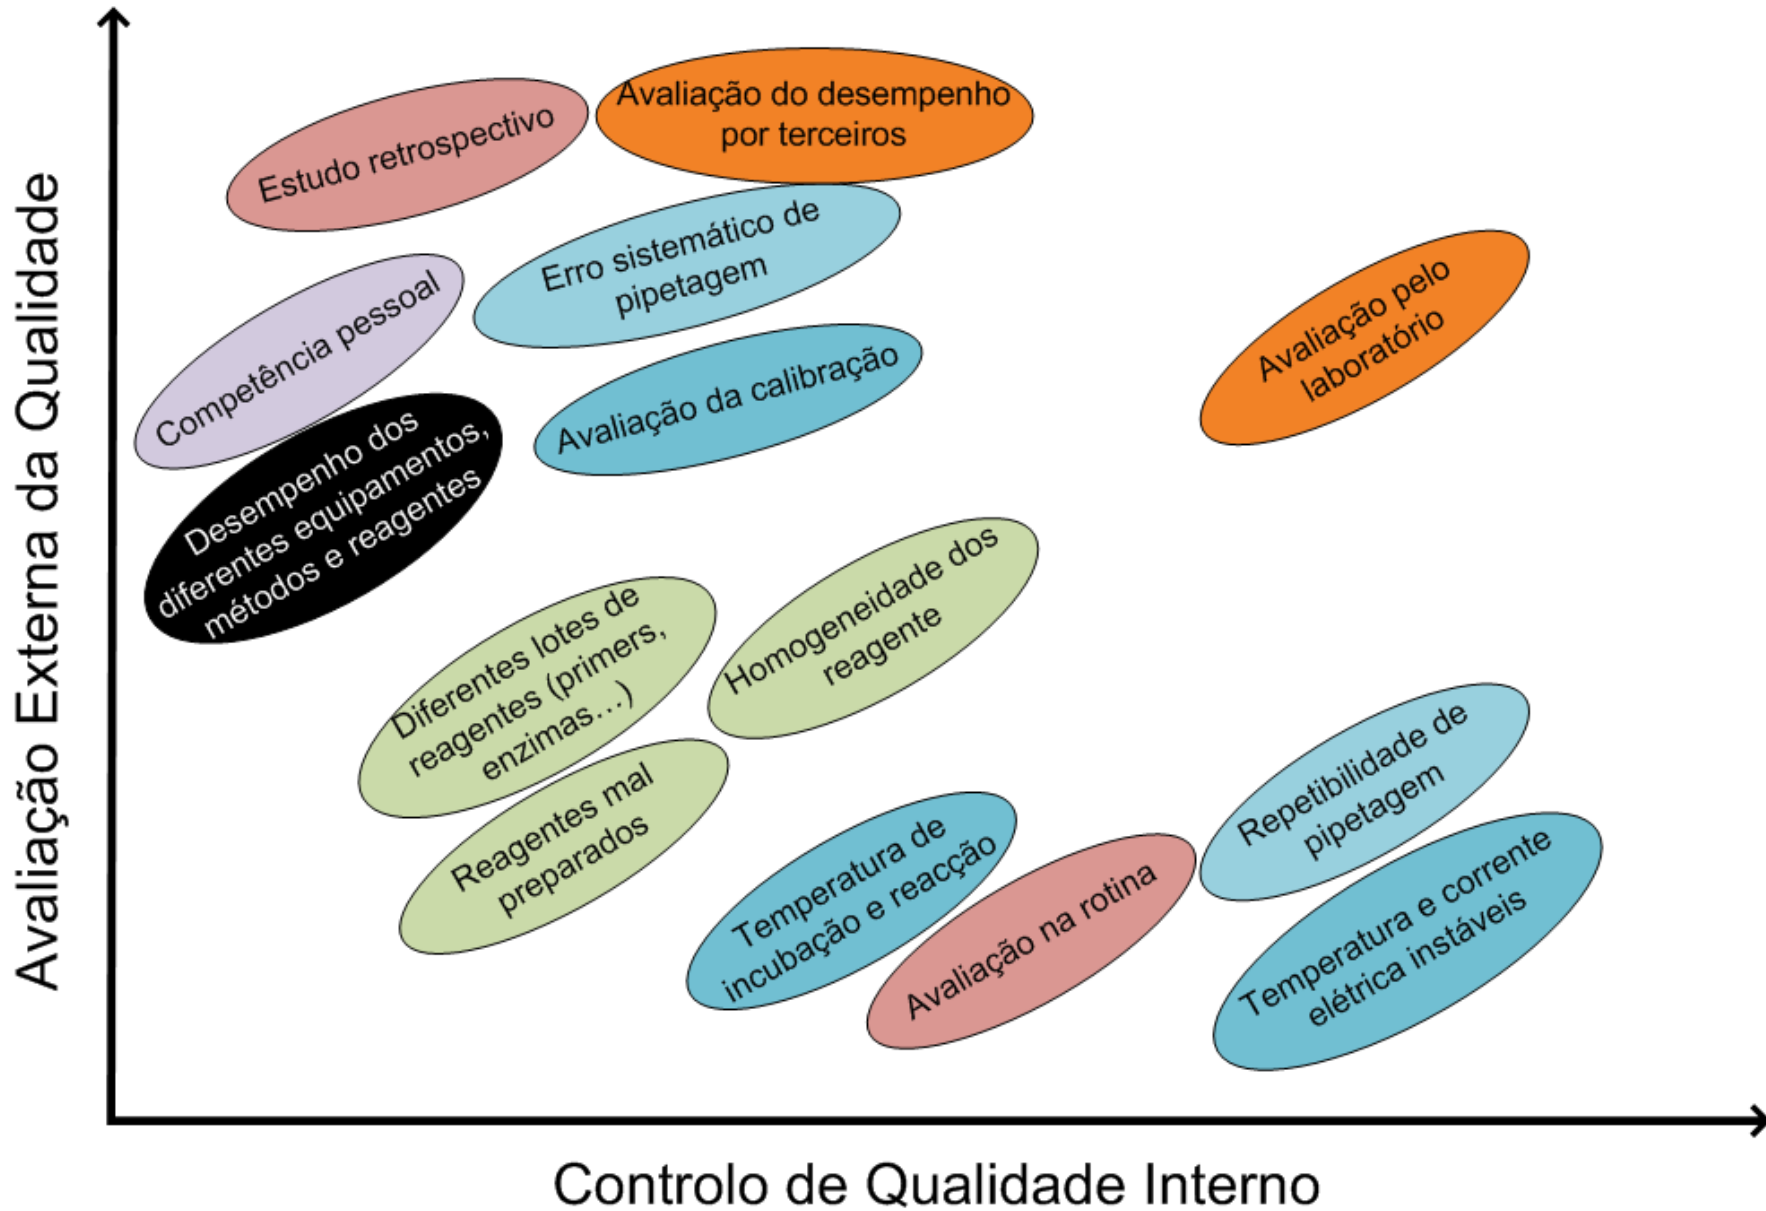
Avaliação Externa da Qualidade

Estudo retrospectivo

Avaliação do desempenho por terceiros

Erro sistemático de pipetagem

Competência pessoal

Avaliação da calibração

Avaliação pelo laboratório

Desempenho dos diferentes equipamentos, métodos e reagentes

Homogeneidade dos reagente

Diferentes lotes de reagentes (primers, enzimas…)

Reagentes mal preparados

Repetibilidade de pipetagem

Temperatura de incubação e reacção

Avaliação na rotina

Temperatura e corrente elétrica instáveis

Controlo de Qualidade Interno